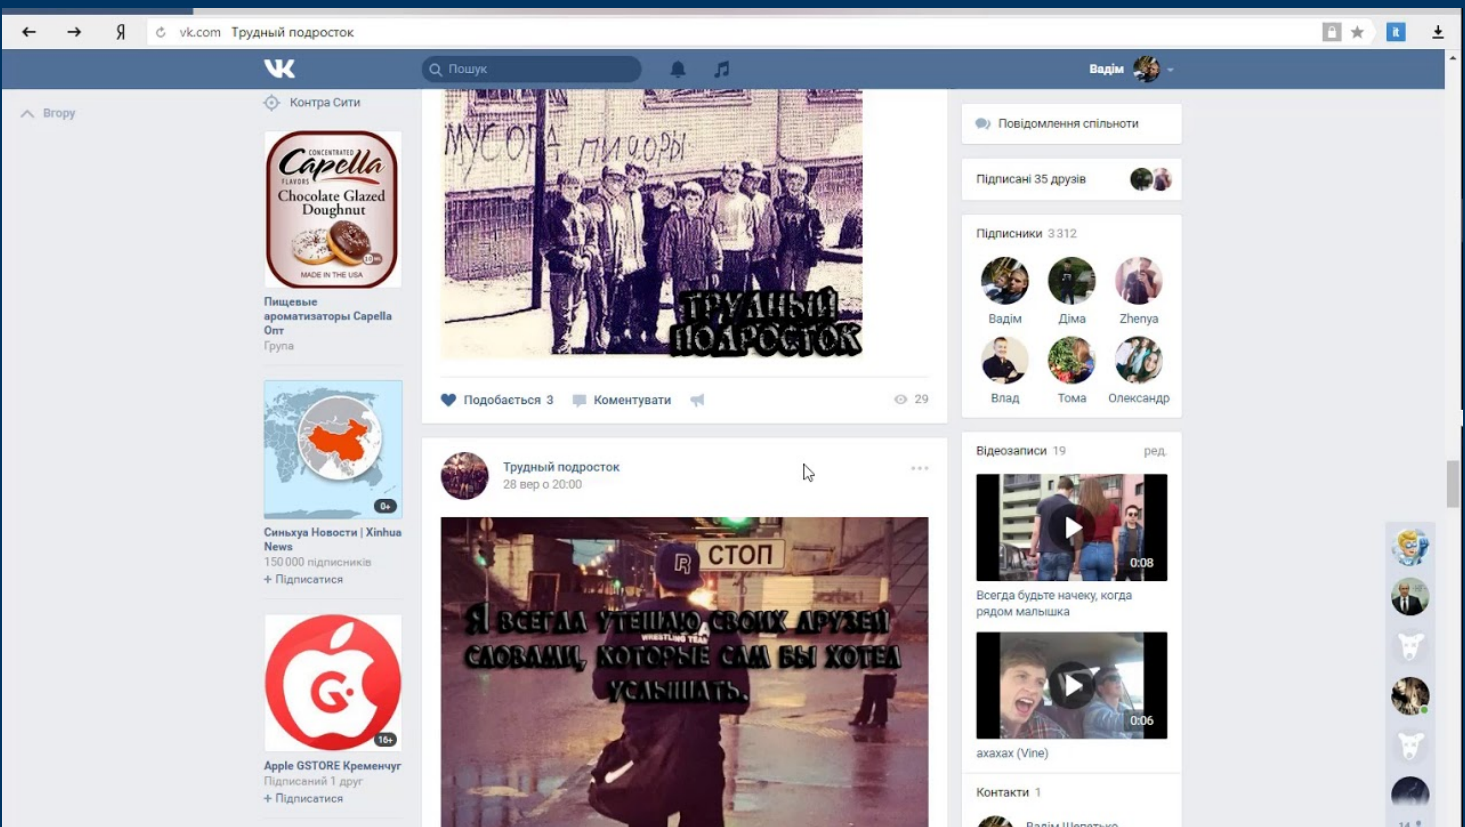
Я vk.com Трудный подросток

Пошук

Вадім

Вгору

Контра Сити

CONCENTRATED Capella FLAVORS Chocolate Glazed Doughnut MADE IN THE USA

Пищевые ароматизаторы Capella Опт
Група

0+

Синьхуа Новости | Xinhua News
150 000 підписників
+ Підписатися

16+

Apple GSTORE Кременчуг
Підписаний 1 друг
+ Підписатися

МУСОРА ПИДОРЫ

ТРУДНЫЙ ПОДРОСТОК

Подобається 3 Коментувати 29

Трудный подросток
28 вер о 20:00

СТОП

R

Я ВСЕГДА УТЕШАЮ СВОИХ ДРУЗЕЙ СЛОВАМИ, КОТОРЫЕ САМ БЫ ХОТЕЛ УСЛЫШАТЬ.

Повідомлення спільноти

Підписані 35 друзів

Підписники 3 312

Вадім
Діма
Zhenya
Влад
Тома
Олександр

Відеозаписи 19 ред.

0:08
Всегда будьте начеку, когда рядом малышка

0:06
ахахах (Vine)

Контакти 1

Вадім Шепатько